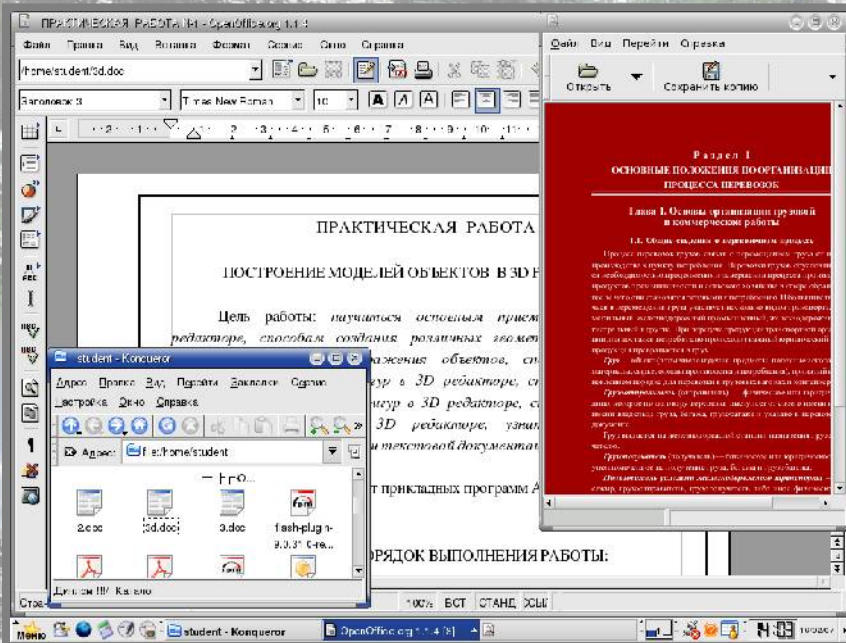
ПРАКТИЧЕСКАЯ РАБОТА №1 - OpenOffice.org 1.1.4

Файл Правка Вид Вставка Формат Сервис Окно Справка

/home/student/3d.doc

Заголовок 3 Times New Roman 10

ПРАКТИЧЕСКАЯ РАБОТА

ПОСТРОЕНИЕ МОДЕЛЕЙ ОБЪЕКТОВ В 3D Н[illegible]

Цель работы: научиться основным прием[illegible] редакторе, способам создания различных геомет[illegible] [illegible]ражения объектов, с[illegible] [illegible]гур в 3D редакторе, с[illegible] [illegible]гур в 3D редакторе, с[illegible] 3D редакторе, узна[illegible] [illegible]и текстовой документац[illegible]

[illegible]т прикладных программ А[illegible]

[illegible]РЯДОК ВЫПОЛНЕНИЯ РАБОТЫ:

student - Konqueror

Адрес Правка Вид Перейти Закладки Сервис Настройка Окно Справка

Адрес: file:/home/student

2.doc 3d.doc 3.doc flash-plug-in-9.0.31-...

Документ: Каталог

Стр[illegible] 100% ВСТ СТАНД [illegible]

Файл Вид Перейти Справка

Открыть Сохранить копию

Раздел I
ОСНОВНЫЕ ПОЛОЖЕНИЯ ПО ОРГАНИЗАЦИИ ПРОЦЕССА ПЕРЕВОЗОК

Глава 1. Основы организации грузовой и коммерческой работы

1.1. Общие сведения о перевозочном процессе

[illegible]

Меню student - Konqueror OpenOffice.org 1.1.4 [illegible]